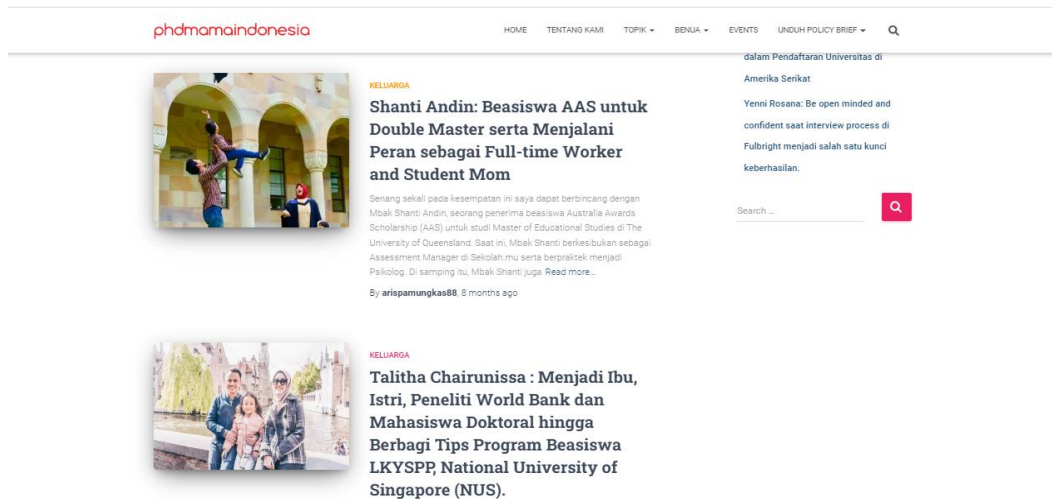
phdmamaindonesia

HOME TENTANG KAMI TOPIK ▾ BENUA ▾ EVENTS UNDUH POLICY BRIEF ▾

dalam Pendaftaran Universitas di Amerika Serikat

Yenni Rosana: Be open minded and confident saat interview process di Fulbright menjadi salah satu kunci keberhasilan.

Search ...

KELUARGA

Shanti Andin: Beasiswa AAS untuk Double Master serta Menjalani Peran sebagai Full-time Worker and Student Mom

Senang sekali pada kesempatan ini saya dapat berbincang dengan Mbak Shanti Andin, seorang penerima beasiswa Australia Awards Scholarship (AAS) untuk studi Master of Educational Studies di The University of Queensland. Saat ini, Mbak Shanti berkesibukan sebagai Assessment Manager di Sekolah.mu serta berpraktek menjadi Psikolog. Di samping itu, Mbak Shanti juga Read more...

By arispamungkas88, 8 months ago

KELUARGA

Talitha Chairunissa : Menjadi Ibu, Istri, Peneliti World Bank dan Mahasiswa Doktoral hingga Berbagi Tips Program Beasiswa LKYSPP, National University of Singapore (NUS).